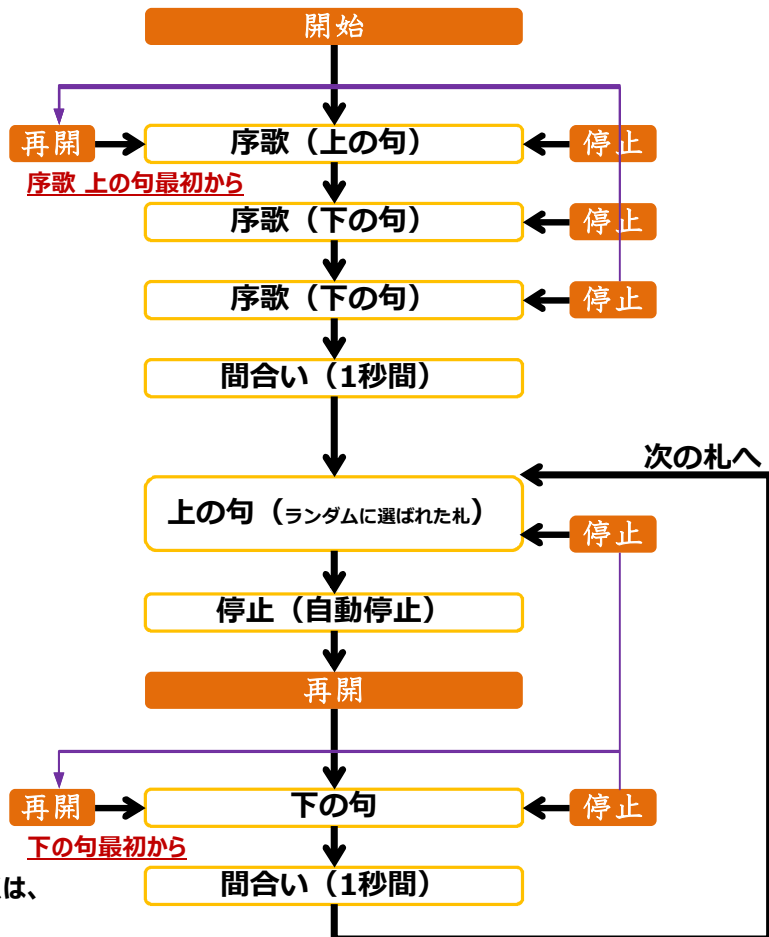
開始

再開
序歌 上の句最初から

序歌（上の句）
停止

序歌（下の句）
停止

序歌（下の句）
停止

間合い（1秒間）

次の札へ

上の句（ランダムに選ばれた札）
停止

停止（自動停止）

再開

再開
下の句最初から

下の句
停止

は、

間合い（1秒間）